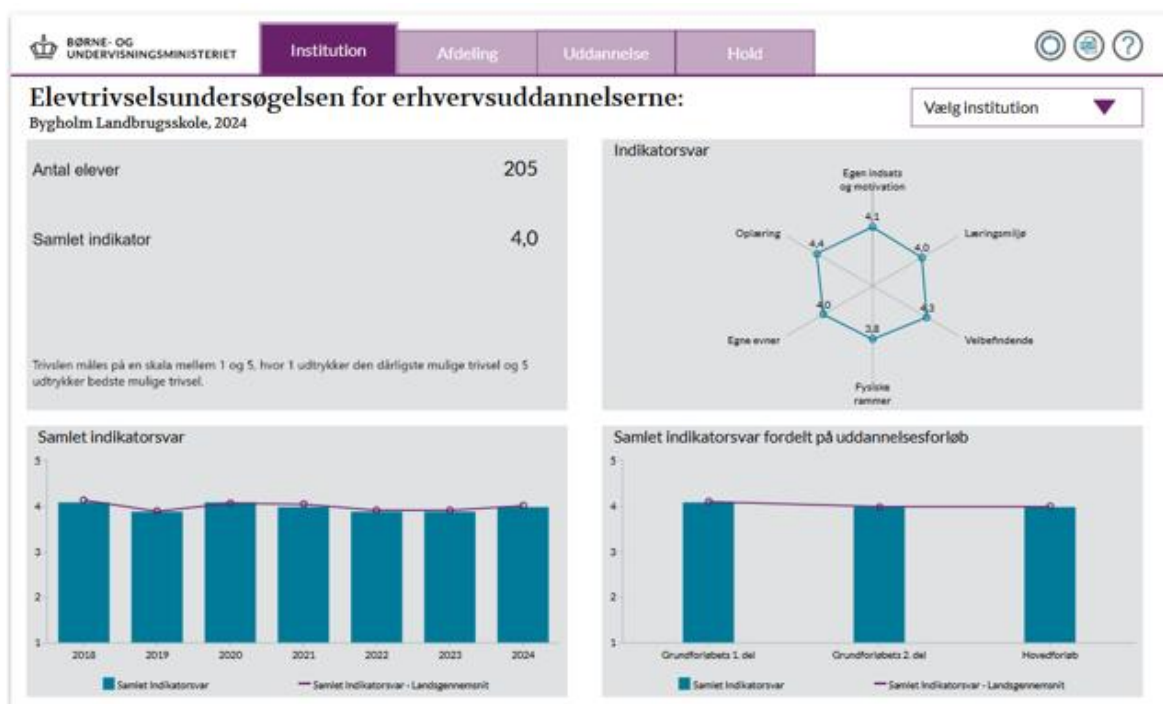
BØRNE- OG UNDERVISNINGSMINISTERIET

Institution | Afdeling | Uddannelse | Hold

Elevtrivselsundersøgelsen for erhvervsuddannelserne:
Bygholm Landbrugsskole, 2024

Vælg institution

Antal elever 205

Samlet indikator 4,0

Trivslen måles på en skala mellem 1 og 5, hvor 1 udtrykker den dårligste mulige trivsel og 5 udtrykker bedste mulige trivsel.

Indikatorsvar

Egen indsats og motivation 4,1
Læringsmiljø 4,0
Velbefindende 4,3
Fysiske rammer 3,8
Egne evner 4,0
Oplæring 4,4

Samlet indikatorsvar

5
4
3
2
1
2018 2019 2020 2021 2022 2023 2024

Samlet indikatorsvar — Samlet indikatorsvar - Landsgennemsnit

Samlet indikatorsvar fordelt på uddannelsesforløb

5
4
3
2
1
Grundforløbets 1. del Grundforløbets 2. del Hovedforløb

Samlet indikatorsvar — Samlet indikatorsvar - Landsgennemsnit